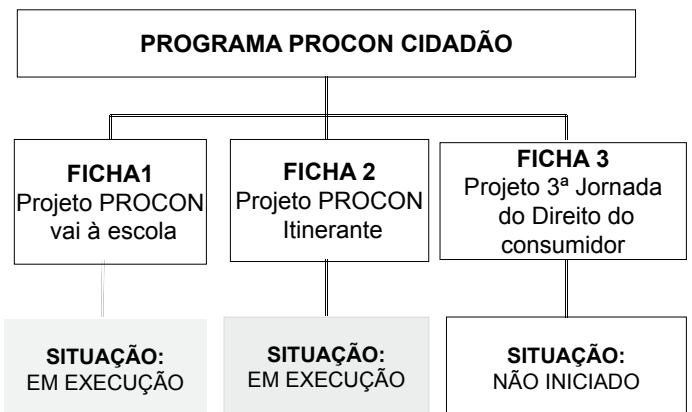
PROGRAMA PROCON CIDADÃO

FICHA1
Projeto PROCON vai à escola

FICHA 2
Projeto PROCON Itinerante

FICHA 3
Projeto 3ª Jornada do Direito do consumidor

SITUAÇÃO:
EM EXECUÇÃO

SITUAÇÃO:
EM EXECUÇÃO

SITUAÇÃO:
NÃO INICIADO